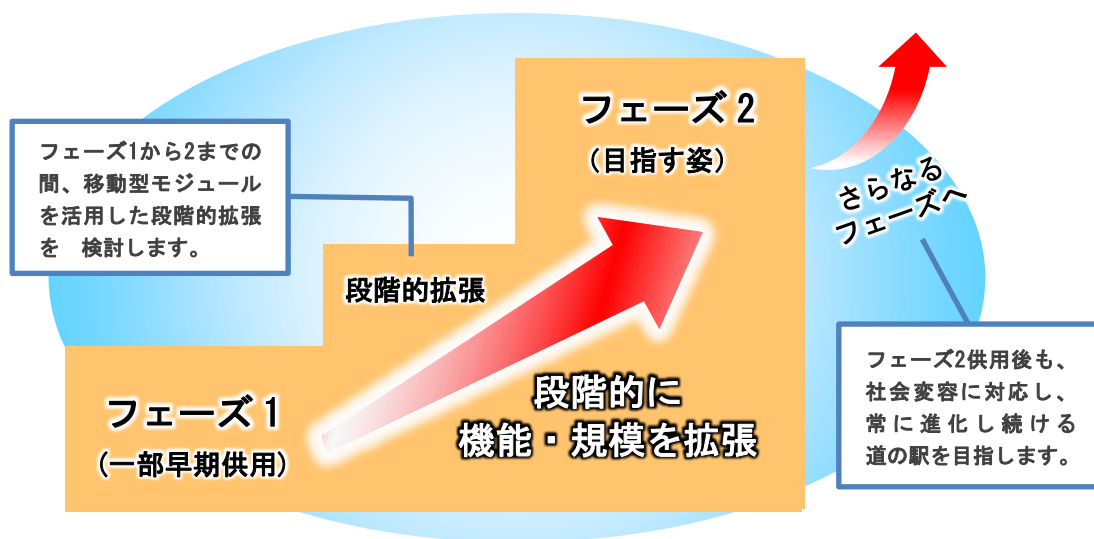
フェーズ1から2までの間、移動型モジュールを活用した段階的拡張を　検討します。

段階的拡張

フェーズ 2
（目指す姿）

さらなるフェーズへ

フェーズ 1
（一部早期供用）

段階的に
機能・規模を拡張

フェーズ2供用後も、社会変容に対応し、常に進化し続ける道の駅を目指します。